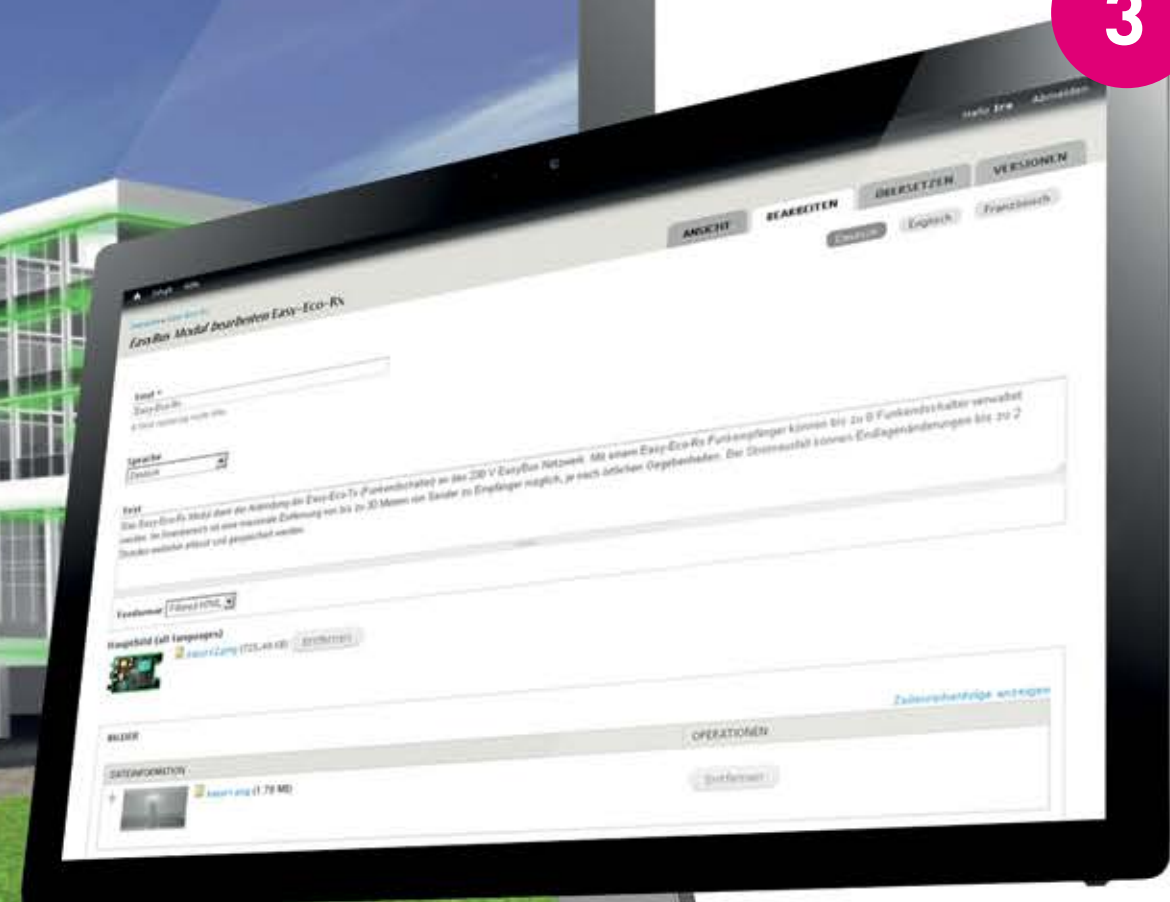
3

Hallo Eva Abmelden

ANSICHT BEARBEITEN ÜBERSETZEN VERSIONEN

Deutsch Englisch Französisch

EasyBus Modul bearbeiten Easy-Eco-Rs

Titel *
Easy-Eco-Rs

Sprache
Deutsch

Text
Das Easy-Eco-Rs Modul dient der Anbindung der Easy-Eco-Tx (Funkendschalter) an das 230 V EasyBus Netzwerk. Mit einem Easy-Eco-Rs Funkempfänger können bis zu 8 Funkendschalter verwaltet werden. Im Innenbereich ist eine maximale Entfernung von bis zu 30 Metern vom Sender zu Empfänger möglich, je nach örtlichen Gegebenheiten. Der Stromausfall können Endlagenänderungen bis zu 2 Stunden weiterhin erfasst und gespeichert werden.

Textformat Filtered HTML

Hauptbild (all languages)
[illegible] (725.49 KB) Entfernen

Zeilenreihenfolge anzeigen

BILDER OPERATIONEN

DATEIINFORMATION
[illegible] (1.78 MB) Entfernen